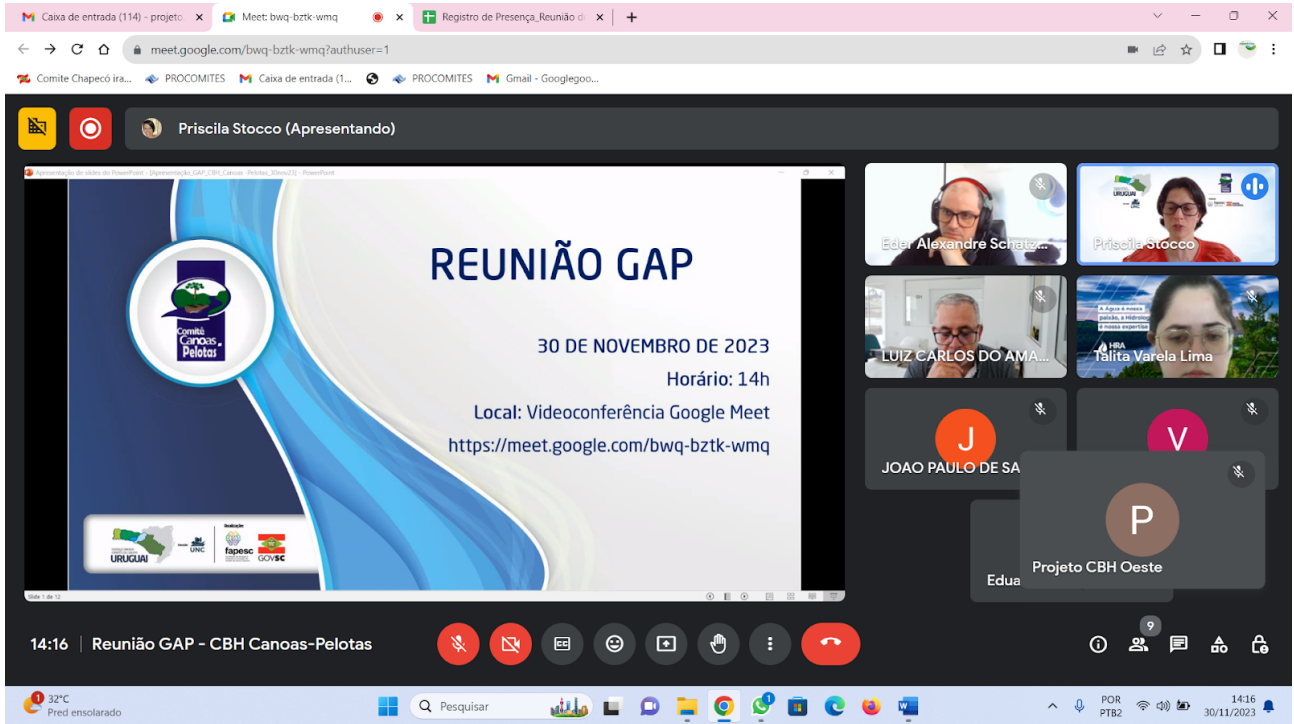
Caixa de entrada (114) - projeto
Meet: bwq-bztk-wmq
Registro de Presença_Reunião d
meet.google.com/bwq-bztk-wmq?authuser=1
Comite Chapecó ira...
PROCOMITES
Caixa de entrada (1...
PROCOMITES
Gmail - Googlegoo...

Priscila Stocco (Apresentando)

Apresentação de slides do PowerPoint - [Apresentação_GAP_CBH_Canoas_Pelotas_30nov23] - PowerPoint

Comitê Canoas Pelotas

REUNIÃO GAP

30 DE NOVEMBRO DE 2023
Horário: 14h
Local: Videoconferência Google Meet
https://meet.google.com/bwq-bztk-wmq

URUGUAI
UNC
fapesc
GOVSC

Slide 1 de 12

Eder Alexandre Schatz...
Priscila Stocco
LUIZ CARLOS DO AMA...
Talita Varela Lima
J
JOAO PAULO DE SA
V
Edua
P
Projeto CBH Oeste

14:16 | Reunião GAP - CBH Canoas-Pelotas

9

32°C
Pred ensolarado
Pesquisar
POR
PTB2
14:16
30/11/2023